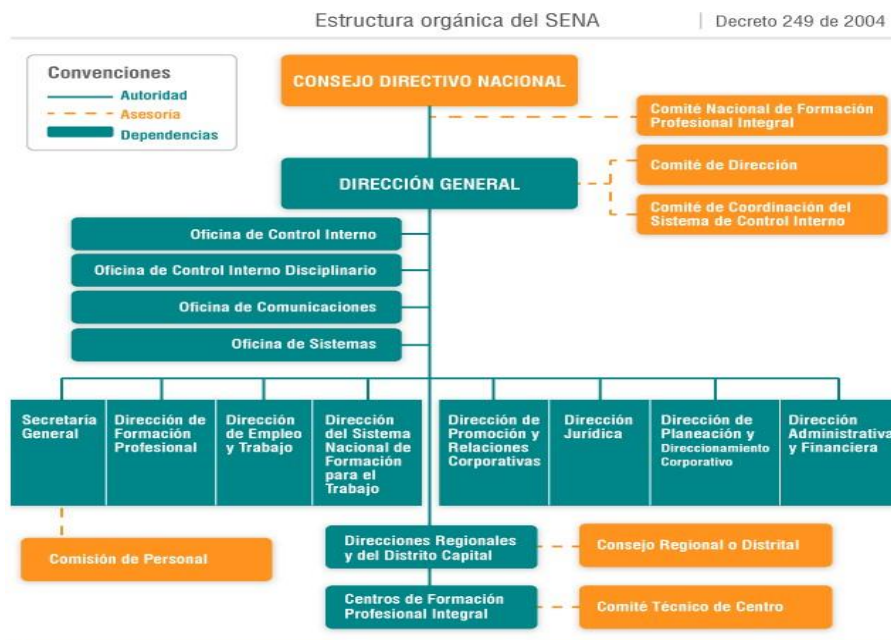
Estructura orgánica del SENA | Decreto 249 de 2004

Convenciones
Autoridad
Asesoría
Dependencias

CONSEJO DIRECTIVO NACIONAL

Comité Nacional de Formación Profesional Integral

DIRECCIÓN GENERAL

Comité de Dirección

Comité de Coordinación del Sistema de Control Interno

Oficina de Control Interno

Oficina de Control Interno Disciplinario

Oficina de Comunicaciones

Oficina de Sistemas

Secretaría General

Dirección de Formación Profesional

Dirección de Empleo y Trabajo

Dirección del Sistema Nacional de Formación para el Trabajo

Dirección de Promoción y Relaciones Corporativas

Dirección Jurídica

Dirección de Planeación y Direccionamiento Corporativo

Dirección Administrativa y Financiera

Comisión de Personal

Direcciones Regionales y del Distrito Capital

Consejo Regional o Distrital

Centros de Formación Profesional Integral

Comité Técnico de Centro